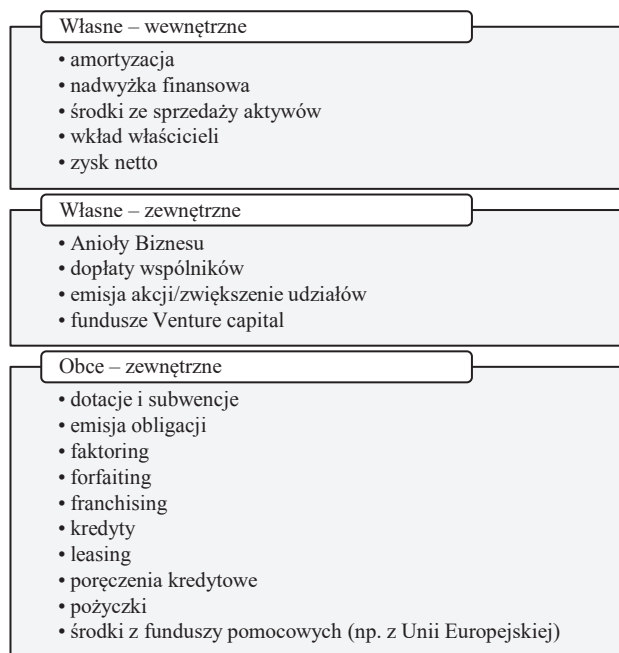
Własne – wewnętrzne

• amortyzacja
• nadwyżka finansowa
• środki ze sprzedaży aktywów
• wkład właścicieli
• zysk netto

Własne – zewnętrzne

• Anioły Biznesu
• dopłaty wspólników
• emisja akcji/zwiększenie udziałów
• fundusze Venture capital

Obce – zewnętrzne

• dotacje i subwencje
• emisja obligacji
• faktoring
• forfaiting
• franchising
• kredyty
• leasing
• poręczenia kredytowe
• pożyczki
• środki z funduszy pomocowych (np. z Unii Europejskiej)